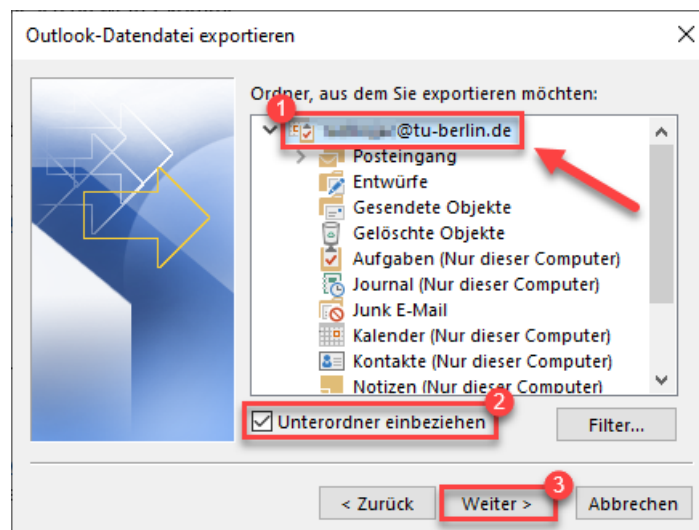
Outlook-Datendatei exportieren

Ordner, aus dem Sie exportieren möchten:

1

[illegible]@tu-berlin.de

Posteingang

Entwürfe

Gesendete Objekte

Gelöschte Objekte

Aufgaben (Nur dieser Computer)

Journal (Nur dieser Computer)

Junk E-Mail

Kalender (Nur dieser Computer)

Kontakte (Nur dieser Computer)

Notizen (Nur dieser Computer)

2

Unterordner einbeziehen

Filter...

3

< Zurück

Weiter >

Abbrechen